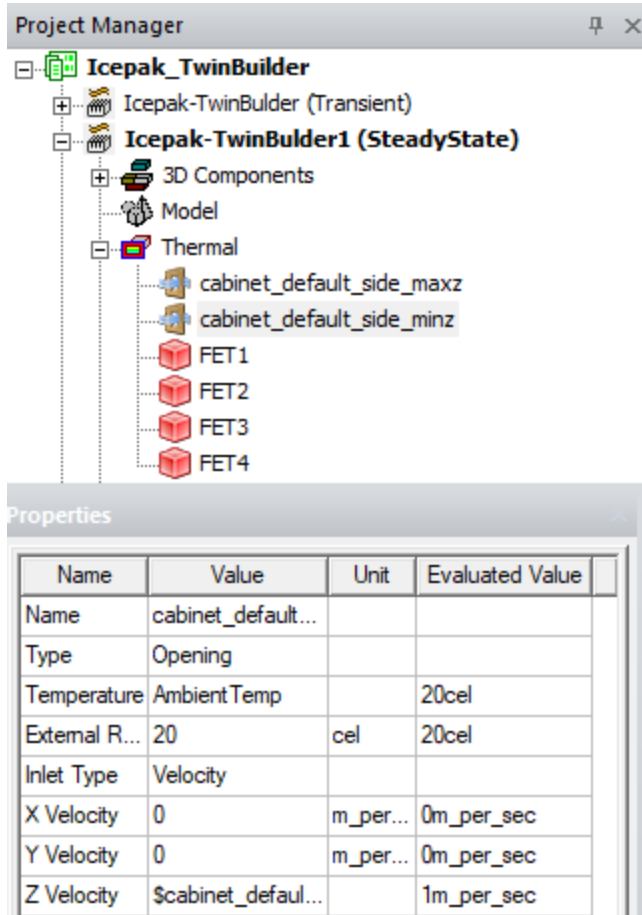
Project Manager

Icepak_TwinBuilder
Icepak-TwinBulder (Transient)
Icepak-TwinBulder1 (SteadyState)
3D Components
Model
Thermal
cabinet_default_side_maxz
cabinet_default_side_minz
FET1
FET2
FET3
FET4

Properties

| Name | Value | Unit | Evaluated Value |
|---|---|---|---|
| Name | cabinet_default... | | |
| Type | Opening | | |
| Temperature | AmbientTemp | | 20cel |
| External R... | 20 | cel | 20cel |
| Inlet Type | Velocity | | |
| X Velocity | 0 | m_per... | 0m_per_sec |
| Y Velocity | 0 | m_per... | 0m_per_sec |
| Z Velocity | $cabinet_defaul... | | 1m_per_sec |